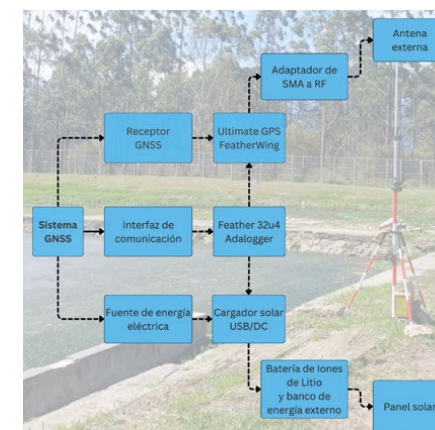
Antena externa

Adaptador de SMA a RF

Receptor GNSS

Ultimate GPS FeatherWing

Sistema GNSS

Interfaz de comunicación

Feather 32u4 Adalogger

Fuente de energía eléctrica

Cargador solar USB/DC

Batería de Iones de Litio y banco de energía externo

Panel solar